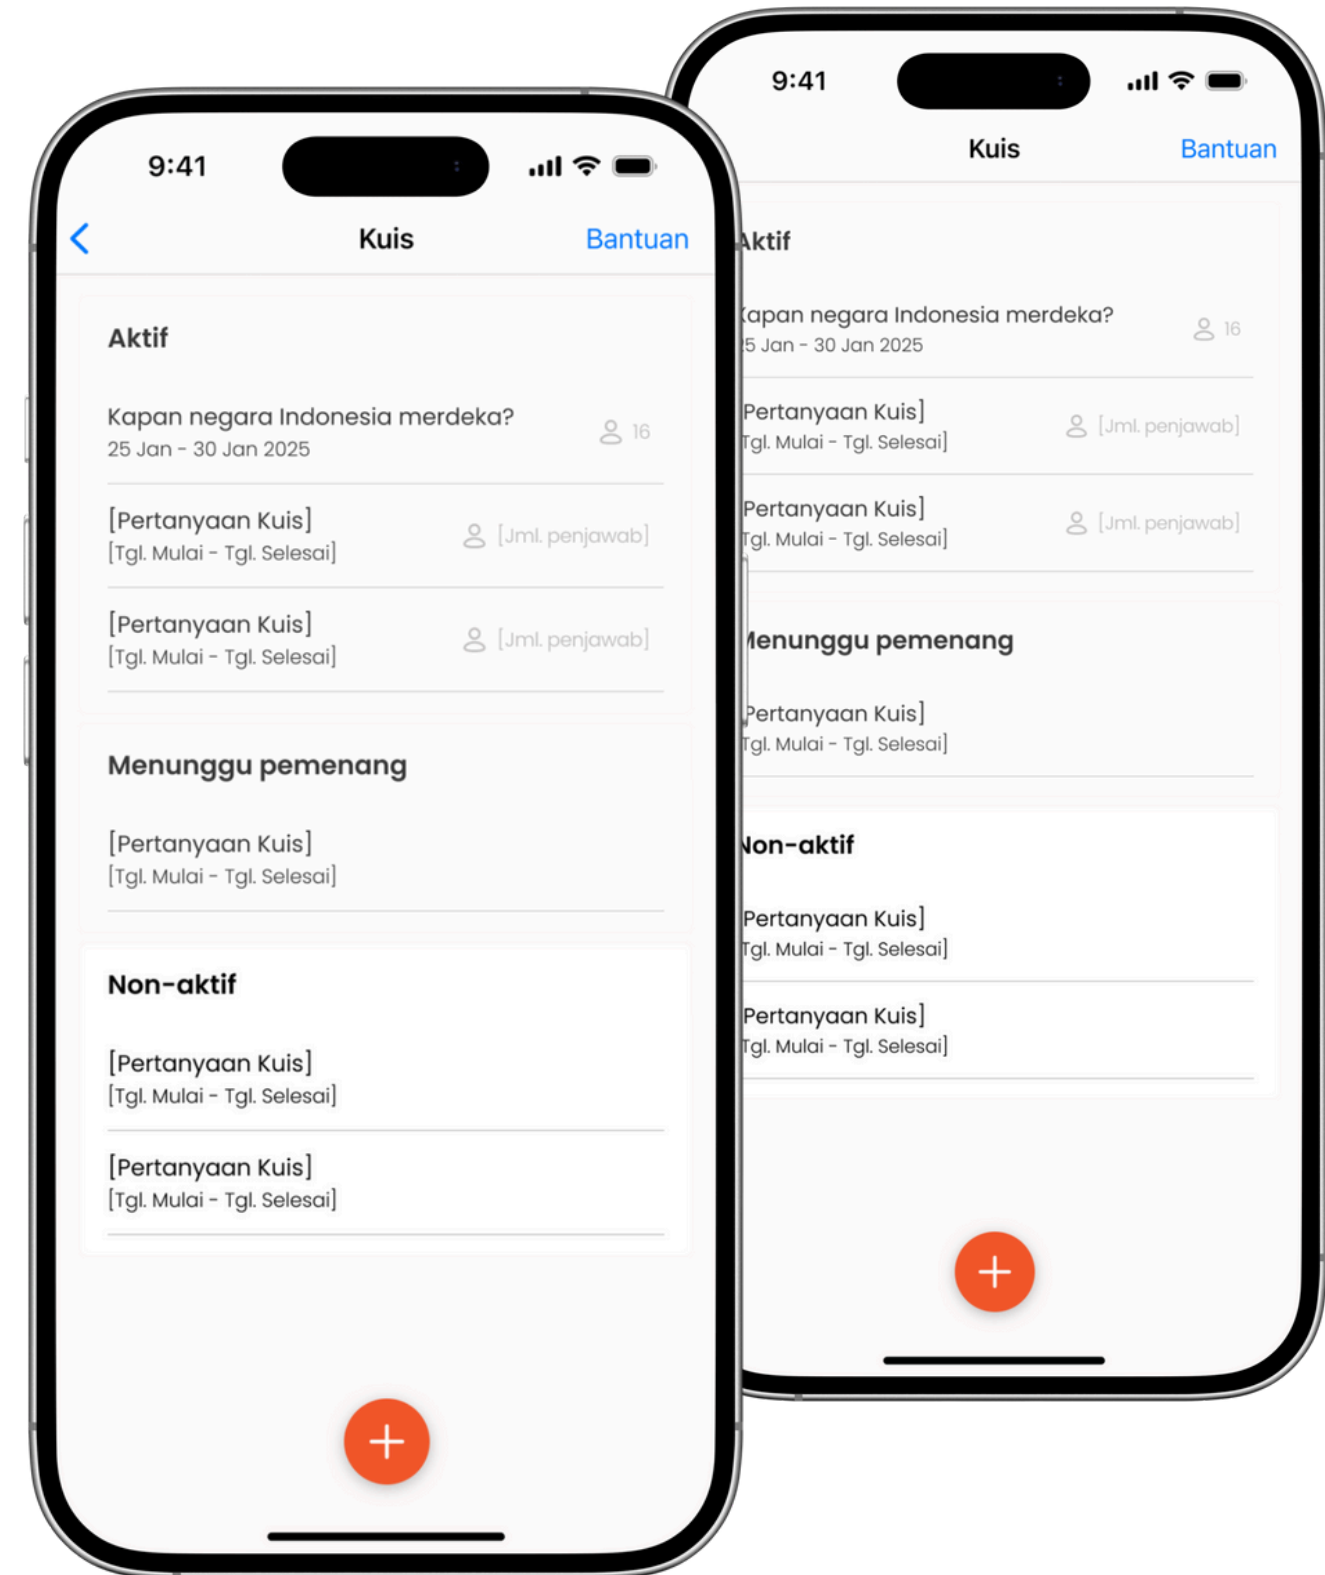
9:41

Kuis

Bantuan

Aktif

Kapan negara Indonesia merdeka?
25 Jan - 30 Jan 2025

16

[Pertanyaan Kuis]
[Tgl. Mulai - Tgl. Selesai]

[Jml. penjawab]

[Pertanyaan Kuis]
[Tgl. Mulai - Tgl. Selesai]

[Jml. penjawab]

Menunggu pemenang

[Pertanyaan Kuis]
[Tgl. Mulai - Tgl. Selesai]

Non-aktif

[Pertanyaan Kuis]
[Tgl. Mulai - Tgl. Selesai]

[Pertanyaan Kuis]
[Tgl. Mulai - Tgl. Selesai]

9:41

Kuis

Bantuan

Aktif

Kapan negara Indonesia merdeka?
5 Jan - 30 Jan 2025

16

Pertanyaan Kuis]
Tgl. Mulai - Tgl. Selesai]

[Jml. penjawab]

Pertanyaan Kuis]
Tgl. Mulai - Tgl. Selesai]

[Jml. penjawab]

Menunggu pemenang

Pertanyaan Kuis]
Tgl. Mulai - Tgl. Selesai]

Non-aktif

Pertanyaan Kuis]
Tgl. Mulai - Tgl. Selesai]

Pertanyaan Kuis]
Tgl. Mulai - Tgl. Selesai]